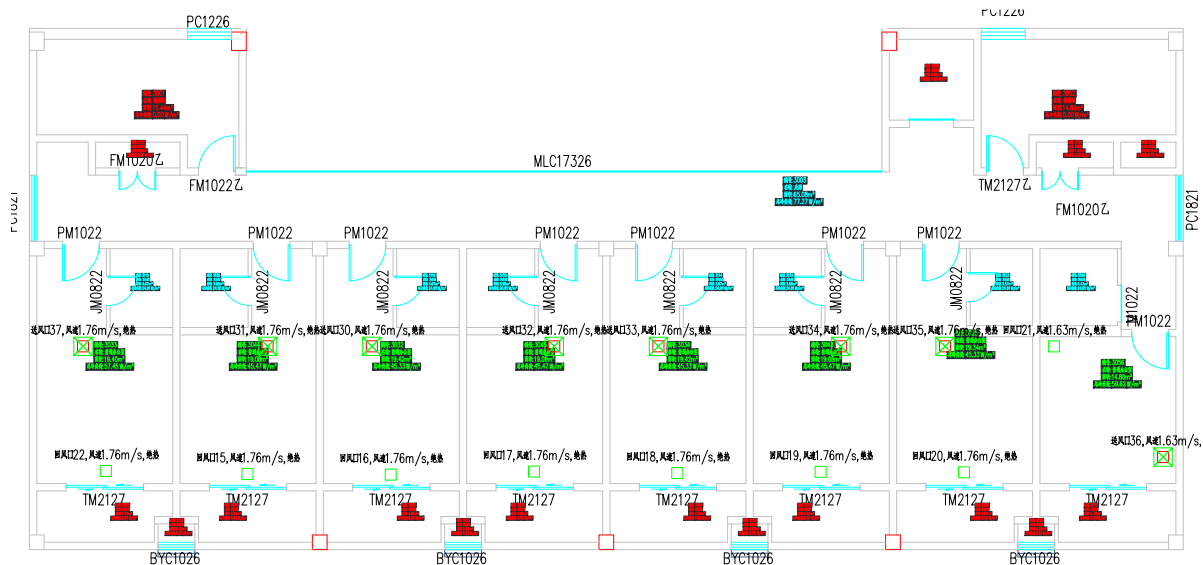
PC1226

PC1226

FM1020乙

FM1022乙

MLC17326

TM2127乙

FM1020乙

PC1821

PC1821

PM1022

PM1022

PM1022

PM1022

PM1022

PM1022

PM1022

JM0822

JM0822

JM0822

JM0822

JM0822

JM0822

JM0822

JM1022

PM1022

送风口37,风速1.76m/s,绝热

送风口31,风速1.76m/s,绝热

送风口30,风速1.76m/s,绝热

送风口32,风速1.76m/s,绝热

送风口33,风速1.76m/s,绝热

送风口34,风速1.76m/s,绝热

送风口35,风速1.76m/s,绝热

送风口21,风速1.63m/s,绝热

回风口22,风速1.76m/s,绝热

回风口15,风速1.76m/s,绝热

回风口16,风速1.76m/s,绝热

回风口17,风速1.76m/s,绝热

回风口18,风速1.76m/s,绝热

回风口19,风速1.76m/s,绝热

回风口20,风速1.76m/s,绝热

送风口36,风速1.63m/s,绝热

TM2127

TM2127

TM2127

TM2127

TM2127

TM2127

TM2127

TM2127

BYC1026

BYC1026

BYC1026

BYC1026